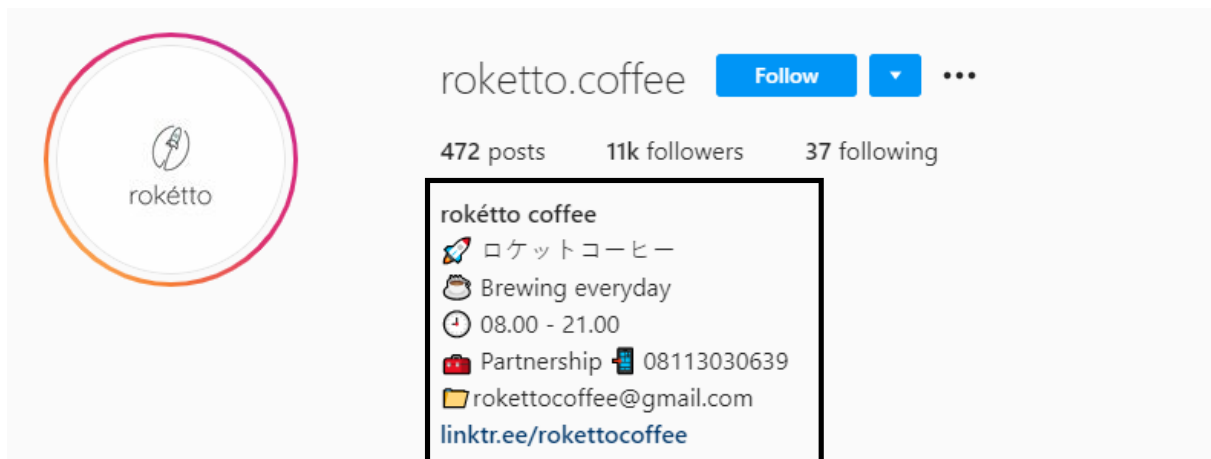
rokétto

roketto.coffee Follow ▾ •••

472 posts 11k followers 37 following

rokétto coffee
🚀 ロケットコーヒー
☕ Brewing everyday
🕘 08.00 - 21.00
💼 Partnership 📲 08113030639
📁rokettocoffee@gmail.com
linktr.ee/rokettocoffee